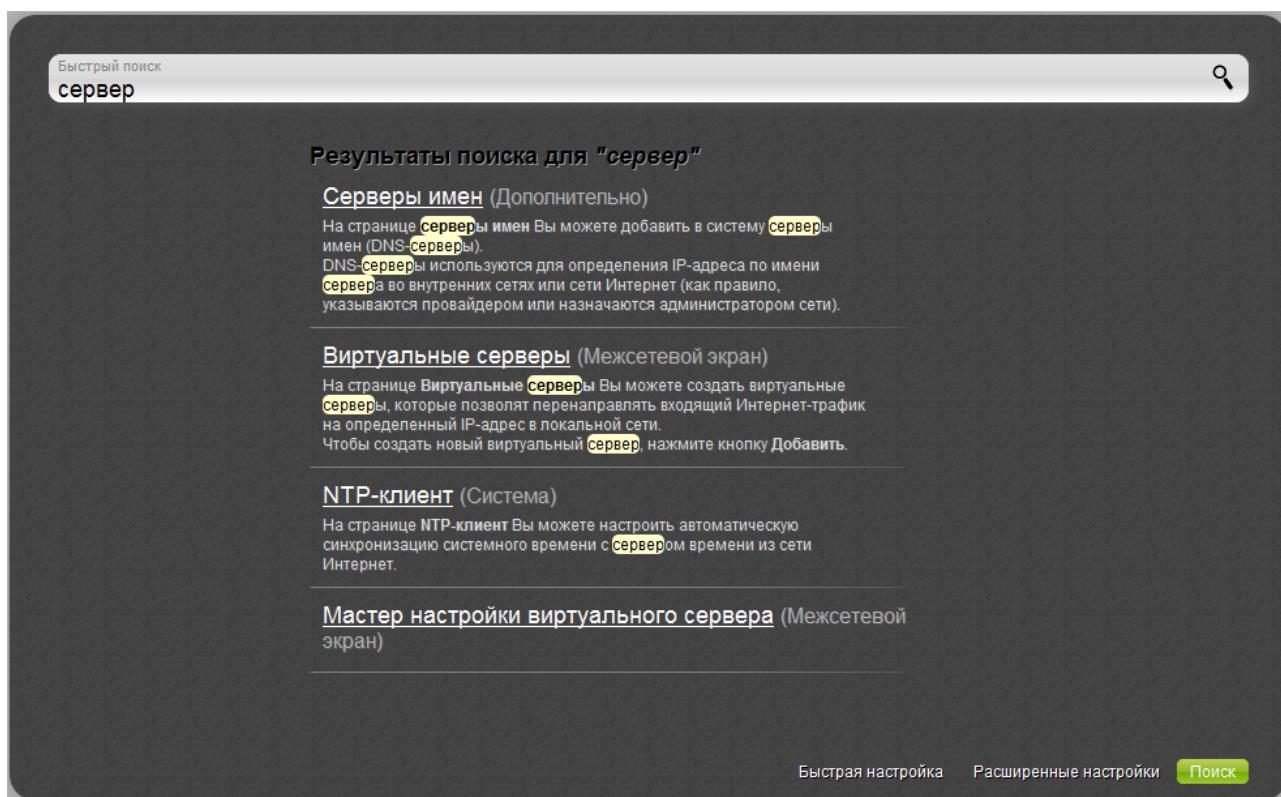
Быстрый поиск
сервер

Результаты поиска для "сервер"

Серверы имен (Дополнительно)
На странице Серверы имен Вы можете добавить в систему серверы имен (DNS-серверы).
DNS-серверы используются для определения IP-адреса по имени сервера во внутренних сетях или сети Интернет (как правило, указываются провайдером или назначаются администратором сети).

Виртуальные серверы (Межсетевой экран)
На странице Виртуальные серверы Вы можете создать виртуальные серверы, которые позволят перенаправлять входящий Интернет-трафик на определенный IP-адрес в локальной сети.
Чтобы создать новый виртуальный сервер, нажмите кнопку Добавить.

NTP-клиент (Система)
На странице NTP-клиент Вы можете настроить автоматическую синхронизацию системного времени с сервером времени из сети Интернет.

Мастер настройки виртуального сервера (Межсетевой экран)

Быстрая настройка Расширенные настройки Поиск